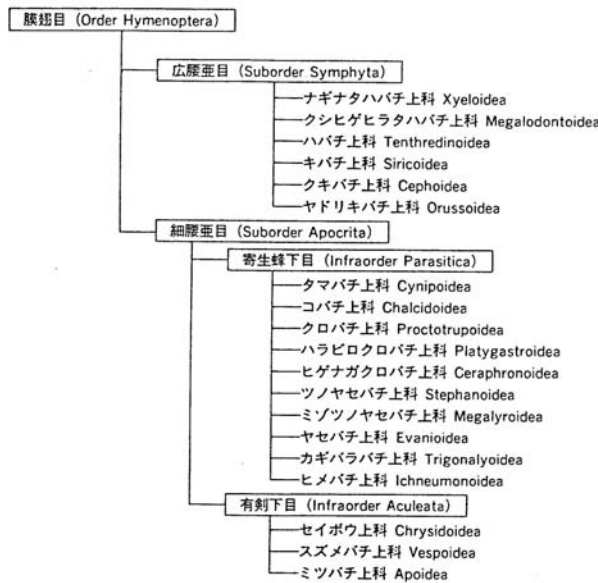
膜翅目 (Order Hymenoptera)

広腰亜目 (Suborder Symphyta)

ナギナタハバチ上科 Xyeloidea
クシヒゲヒラタハバチ上科 Megalodontoidea
ハバチ上科 Tenthredinoidea
キバチ上科 Siricoidea
クキバチ上科 Cephoidea
ヤドリキバチ上科 Orussoidea

細腰亜目 (Suborder Apocrita)

寄生蜂下目 (Infraorder Parasitica)

タマバチ上科 Cynipoidea
コバチ上科 Chalcidoidea
クロバチ上科 Proctotrupoidea
ハラビロクロバチ上科 Platygastroidea
ヒゲナガクロバチ上科 Ceraphronoidea
ツノヤセバチ上科 Stephanoidea
ミゾツノヤセバチ上科 Megalyroidea
ヤセバチ上科 Evanioidea
カギバラバチ上科 Trigonalyoidea
ヒメバチ上科 Ichneumonoidea

有剣下目 (Infraorder Aculeata)

セイボウ上科 Chrysidoidea
スズメバチ上科 Vespoidea
ミツバチ上科 Apoidea